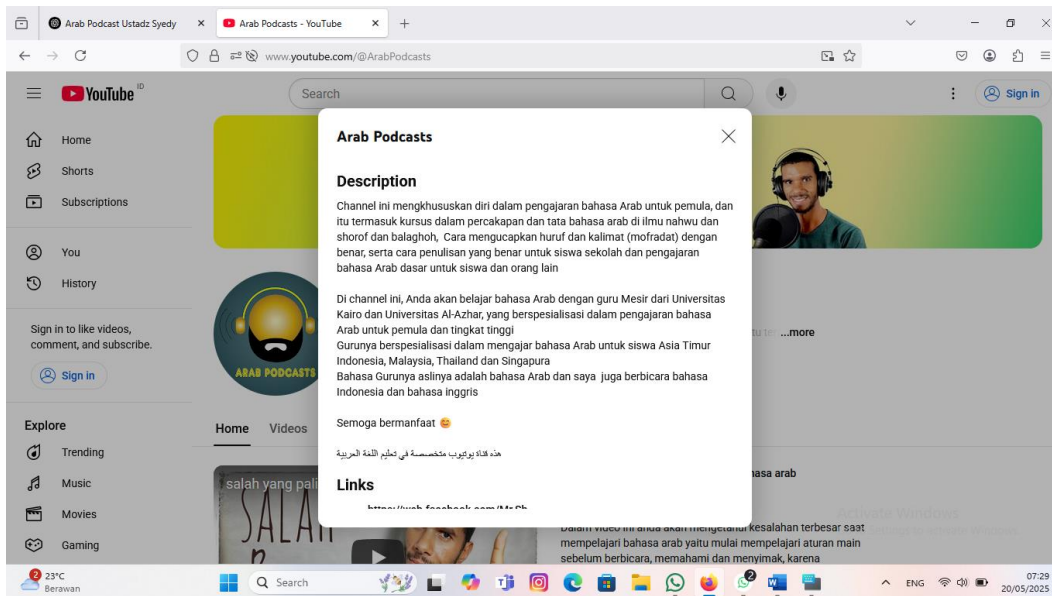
Arab Podcast Ustadz Syedy ×
Arab Podcasts - YouTube ×
+

www.youtube.com/@ArabPodcasts

YouTube ID
Search
Sign in

Home
Shorts
Subscriptions
You
History

Sign in to like videos, comment, and subscribe.
Sign in

Explore
Trending
Music
Movies
Gaming

Arab Podcasts

Description

Channel ini mengkhususkan diri dalam pengajaran bahasa Arab untuk pemula, dan itu termasuk kursus dalam percakapan dan tata bahasa arab di ilmu nahwu dan shorof dan balaghoh, Cara mengucapkan huruf dan kalimat (mofradat) dengan benar, serta cara penulisan yang benar untuk siswa sekolah dan pengajaran bahasa Arab dasar untuk siswa dan orang lain

Di channel ini, Anda akan belajar bahasa Arab dengan guru Mesir dari Universitas Kairo dan Universitas Al-Azhar, yang berspesialisasi dalam pengajaran bahasa Arab untuk pemula dan tingkat tinggi
Gurunya berspesialisasi dalam mengajar bahasa Arab untuk siswa Asia Timur Indonesia, Malaysia, Thailand dan Singapura
Bahasa Gurunya aslinya adalah bahasa Arab dan saya juga berbicara bahasa Indonesia dan bahasa inggris

Semoga bermanfaat 😊

هذه قناة يوتيوب متخصصة في تعليم اللغة العربية

Links

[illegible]

ARAB PODCASTS
...more
Home Videos
salah yang pali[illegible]
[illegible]asa arab
Dalam video ini anda akan mengetahui kesalahan terbesar saat mempelajari bahasa arab yaitu mulai mempelajari aturan main sebelum berbicara, memahami dan menyimak, karena
Activate Windows

23°C
Berawan
Search
ENG
07:29
20/05/2025